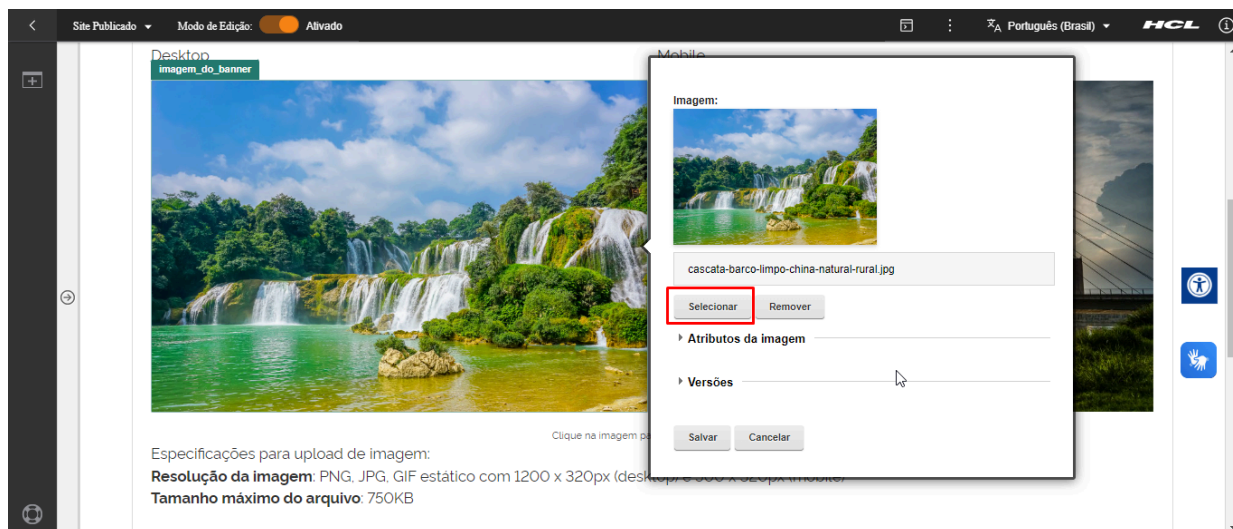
Site Publicado ▾ Modo de Edição: Ativado

Português (Brasil) ▾ HCL

Desktop

imagem_do_banner

Mobile

Imagem:

cascata-barco-limpo-china-natural-rural.jpg

Selecionar Remover

Atributos da imagem

Versões

Salvar Cancelar

Clique na imagem pa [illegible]

Especificações para upload de imagem:

**Resolução da imagem**: PNG, JPG, GIF estático com 1200 x 320px (deskto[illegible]

**Tamanho máximo do arquivo**: 750KB